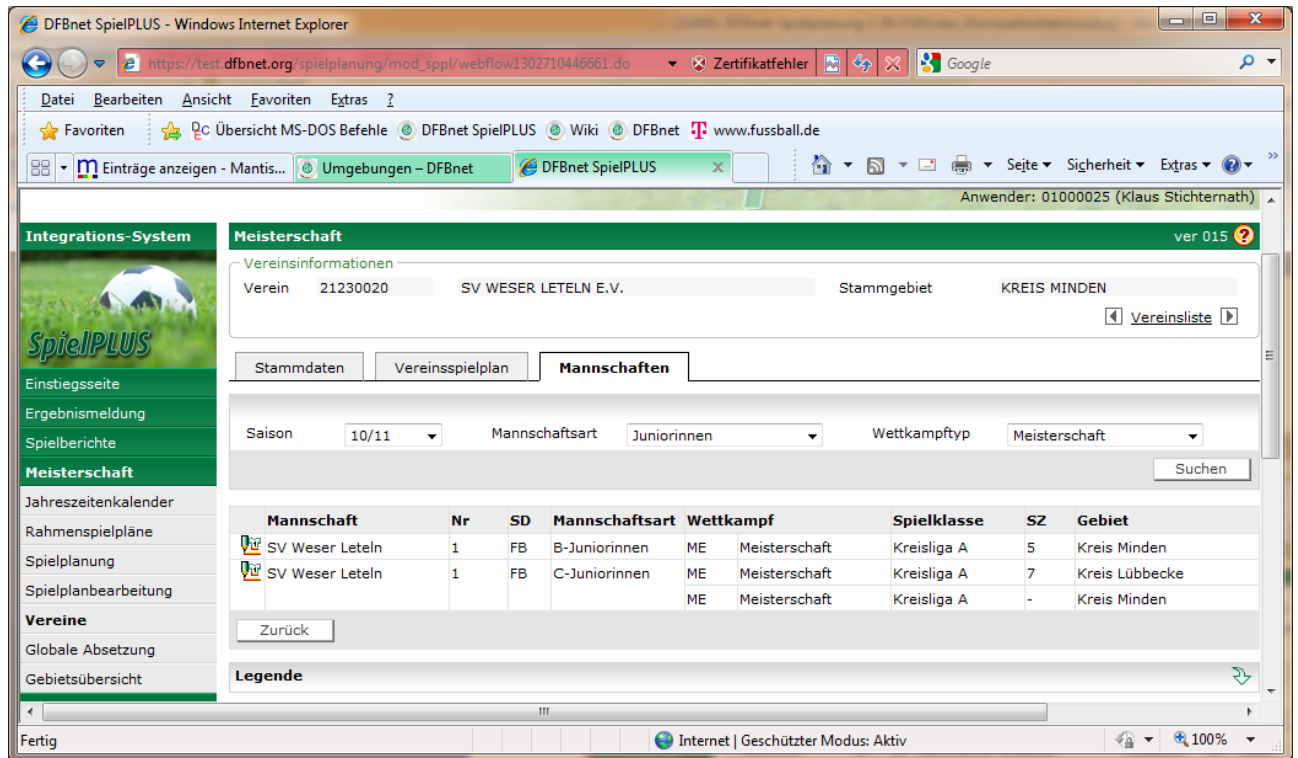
DFBnet SpielPLUS - Windows Internet Explorer

https://test.dfbnet.org/spielplanung/mod_sppl/webflow1302710446661.do

Zertifikatfehler

Google

Datei Bearbeiten Ansicht Favoriten Extras ?

Favoriten Übersicht MS-DOS Befehle DFBnet SpielPLUS Wiki DFBnet www.fussball.de

Einträge anzeigen - Mantis... Umgebungen – DFBnet DFBnet SpielPLUS

Seite Sicherheit Extras

Anwender: 01000025 (Klaus Stichternath)

Integrations-System

SpielPLUS

Einstiegsseite
Ergebnismeldung
Spielberichte
Meisterschaft
Jahreszeitenkalender
Rahmenspielpläne
Spielplanung
Spielplanbearbeitung
Vereine
Globale Absetzung
Gebietsübersicht

Meisterschaft ver 015

Vereinsinformationen
Verein 21230020 SV WESER LETELN E.V. Stammgebiet KREIS MINDEN
Vereinsliste

Stammdaten Vereinsspielplan Mannschaften

Saison 10/11 Mannschaftsart Juniorinnen Wettkampftyp Meisterschaft

Suchen

| Mannschaft | Nr | SD | Mannschaftsart | Wettkampf | | Spielklasse | SZ | Gebiet |
|---|---|---|---|---|---|---|---|---|
| SV Weser Leteln | 1 | FB | B-Juniorinnen | ME | Meisterschaft | Kreisliga A | 5 | Kreis Minden |
| SV Weser Leteln | 1 | FB | C-Juniorinnen | ME | Meisterschaft | Kreisliga A | 7 | Kreis Lübbecke |
| | | | | ME | Meisterschaft | Kreisliga A | - | Kreis Minden |

Zurück

Legende

Fertig Internet | Geschützter Modus: Aktiv 100%